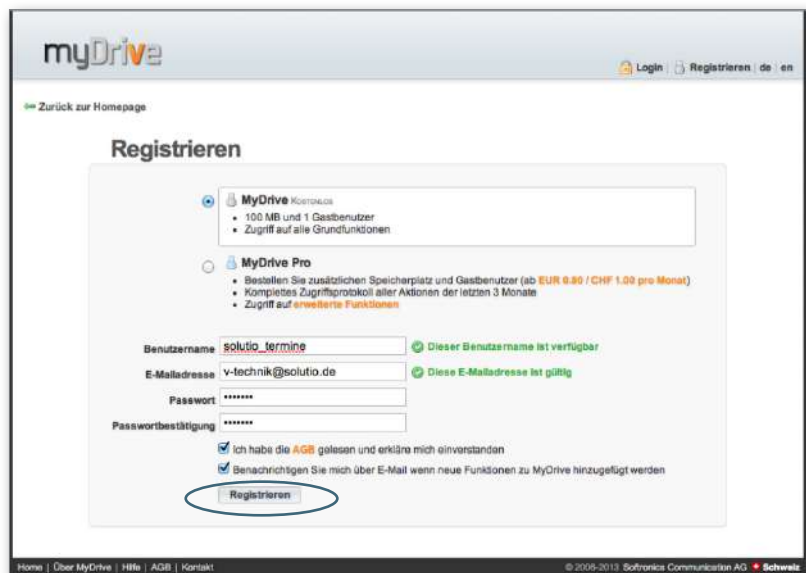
myDrive

Login | Registrieren | de | en

Zurück zur Homepage

Registrieren

MyDrive Kostenlos
- 100 MB und 1 Gastbenutzer
- Zugriff auf alle Grundfunktionen

MyDrive Pro
- Bestellen Sie zusätzlichen Speicherplatz und Gastbenutzer (ab EUR 0.80 / CHF 1.00 pro Monat)
- Komplettes Zugriffsprotokoll aller Aktionen der letzten 3 Monate
- Zugriff auf erweiterte Funktionen

Benutzername solutio_termine Dieser Benutzername ist verfügbar

E-Mailadresse v-technik@solutio.de Diese E-Mailadresse ist gültig

Passwort ••••••••

Passwortbestätigung ••••••••

Ich habe die AGB gelesen und erkläre mich einverstanden

Benachrichtigen Sie mich über E-Mail wenn neue Funktionen zu MyDrive hinzugefügt werden

Registrieren

Home | Über MyDrive | Hilfe | AGB | Kontakt

© 2008-2013 Softronics Communication AG Schweiz